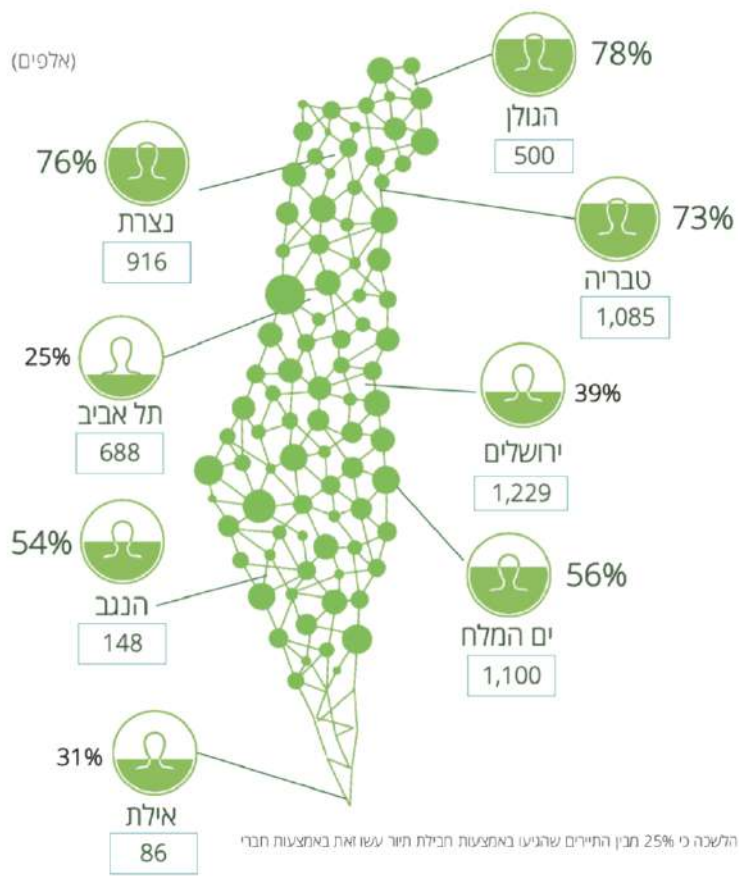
(אלפים)

78%
הגולן
500

76%
נצרת
916

73%
טבריה
1,085

25%
תל אביב
688

39%
ירושלים
1,229

54%
הנגב
148

56%
ים המלח
1,100

31%
אילת
86

הלשכה כי 25% מבין התיירים שהגיעו באמצעות חבילת תיור עשו זאת באמצעות חברי